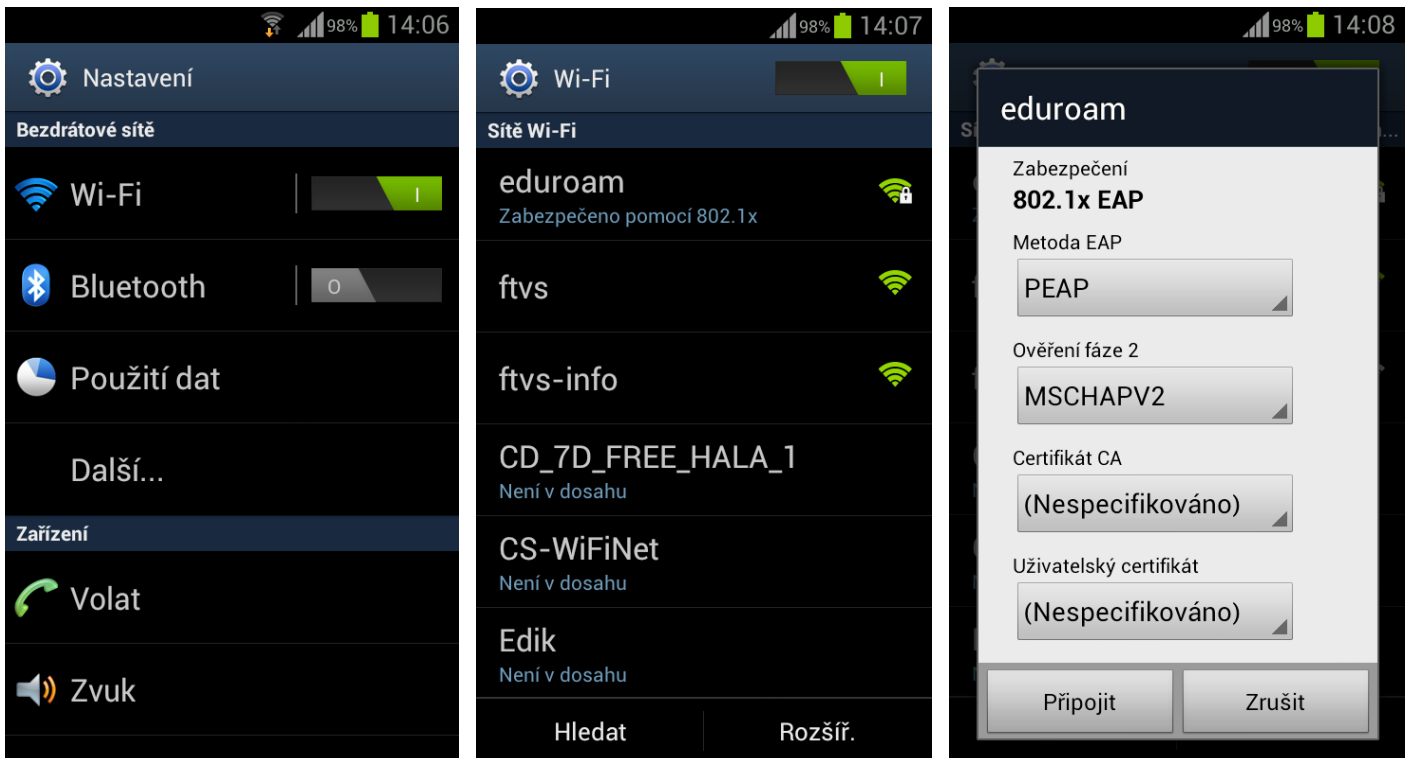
98% 14:06

Nastavení

Bezdrátové sítě

Wi-Fi I

Bluetooth O

Použití dat

Další...

Zařízení

Volat

Zvuk

98% 14:07

Wi-Fi I

Sítě Wi-Fi

eduroam
Zabezpečeno pomocí 802.1x

ftvs

ftvs-info

CD_7D_FREE_HALA_1
Není v dosahu

CS-WiFiNet
Není v dosahu

Edik
Není v dosahu

Hledat

Rozšíř.

98% 14:08

eduroam

Zabezpečení
802.1x EAP

Metoda EAP
PEAP

Ověření fáze 2
MSCHAPV2

Certifikát CA
(Nespecifikováno)

Uživatelský certifikát
(Nespecifikováno)

Připojit

Zrušit